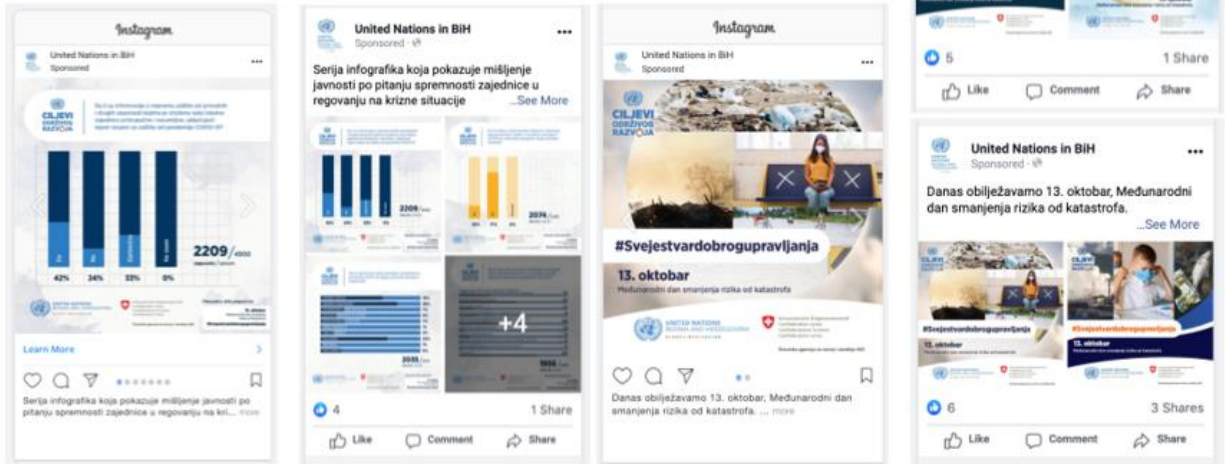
Instagram

United Nations in BiH
Sponsored

CILJEVI ODRŽIVOG RAZVOJA

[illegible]

42% 24% 33% 0%

2209/

Learn More

Serija infografika koja pokazuje mišljenje javnosti po pitanju spremnosti zajednice u regovanju na kri... more

United Nations in BiH
Sponsored

Serija infografika koja pokazuje mišljenje javnosti po pitanju spremnosti zajednice u regovanju na krizne situacije ...See More

2209/

2074/

2035/

1866/

+4

4 1 Share

Like Comment Share

Instagram

United Nations in BiH
Sponsored

CILJEVI ODRŽIVOG RAZVOJA

#Svejestvardobrogupravljanja

13. oktobar

Međunarodni dan smanjenja rizika od katastrofa

UNITED NATIONS BOSNIA AND HERZEGOVINA

Danas obilježavamo 13. oktobar, Međunarodni dan smanjenja rizika od katastrofa. ... more

5 1 Share

Like Comment Share

United Nations in BiH
Sponsored

Danas obilježavamo 13. oktobar, Međunarodni dan smanjenja rizika od katastrofa. ...See More

CILJEVI ODRŽIVOG RAZVOJA

#Svejestvardobrogupravljanja

13. oktobar

6 3 Shares

Like Comment Share